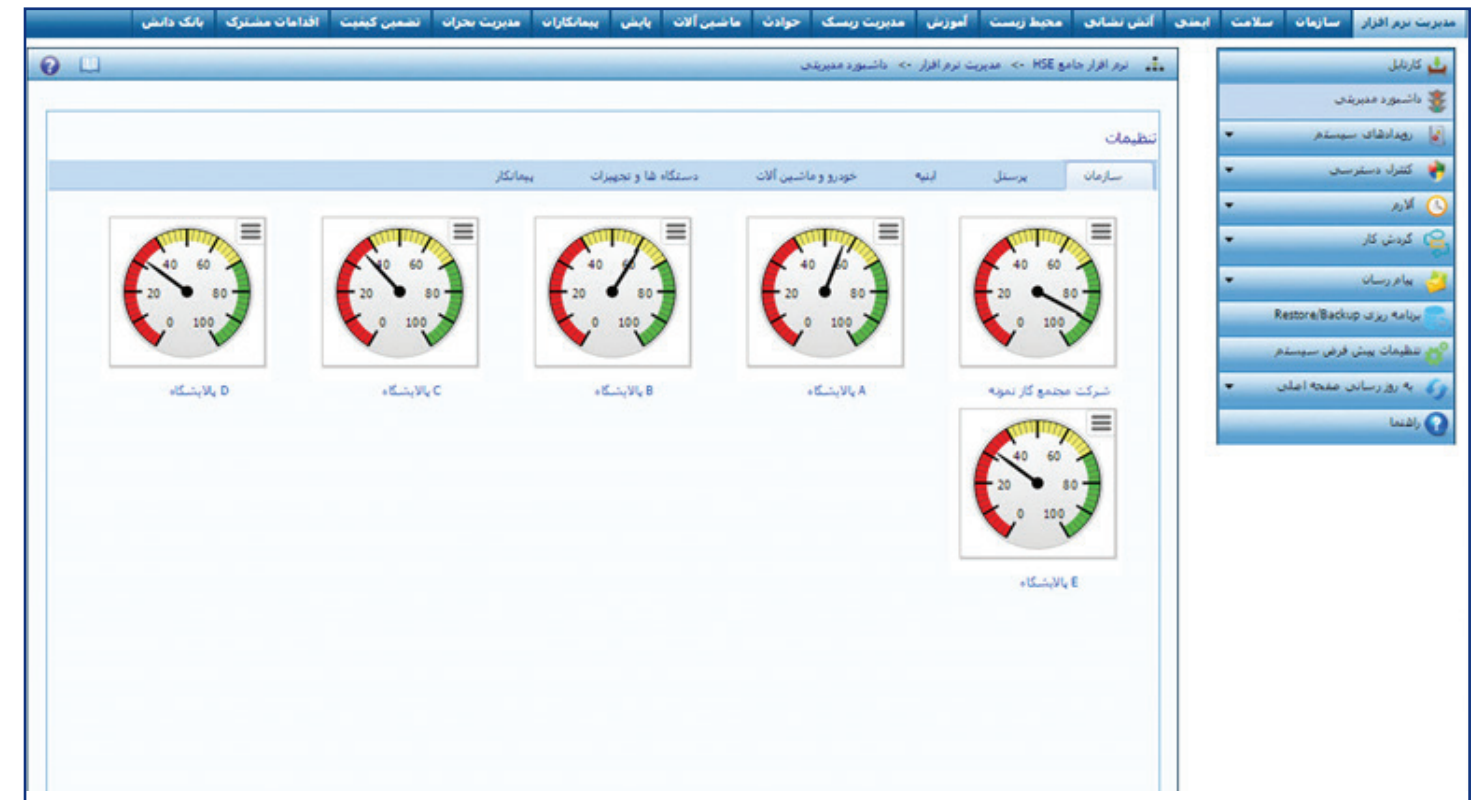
مدیریت نرم افزار | سازمان | سلامت | ایمنی | آتش نشانی | محیط زیست | آموزش | مدیریت ریسک | حوادث | ماشین آلات | پایش | پیمانکاران | مدیریت بحران | تضمین کیفیت | اقدامات مشترک | بانک دانش

نرم افزار جامع HSE -> مدیریت نرم افزار -> داشبورد مدیریتی

کارتابل
داشبورد مدیریتی
رویدادهای سیستم
کنترل دسترسی
آلارم
گردش کار
پیام رسان
برنامه ریزی Restore/Backup
تنظیمات پیش فرض سیستم
به روز رسانی صفحه اصلی
راهنما

تنظیمات

سازمان | پرسنل | ابنیه | خودرو و ماشین آلات | دستگاه ها و تجهیزات | پیمانکار

20 40 60 80 0 100
شرکت مجتمع کار نمونه

20 40 60 80 0 100
A پالایشگاه

20 40 60 80 0 100
B پالایشگاه

20 40 60 80 0 100
C پالایشگاه

20 40 60 80 0 100
D پالایشگاه

20 40 60 80 0 100
E پالایشگاه